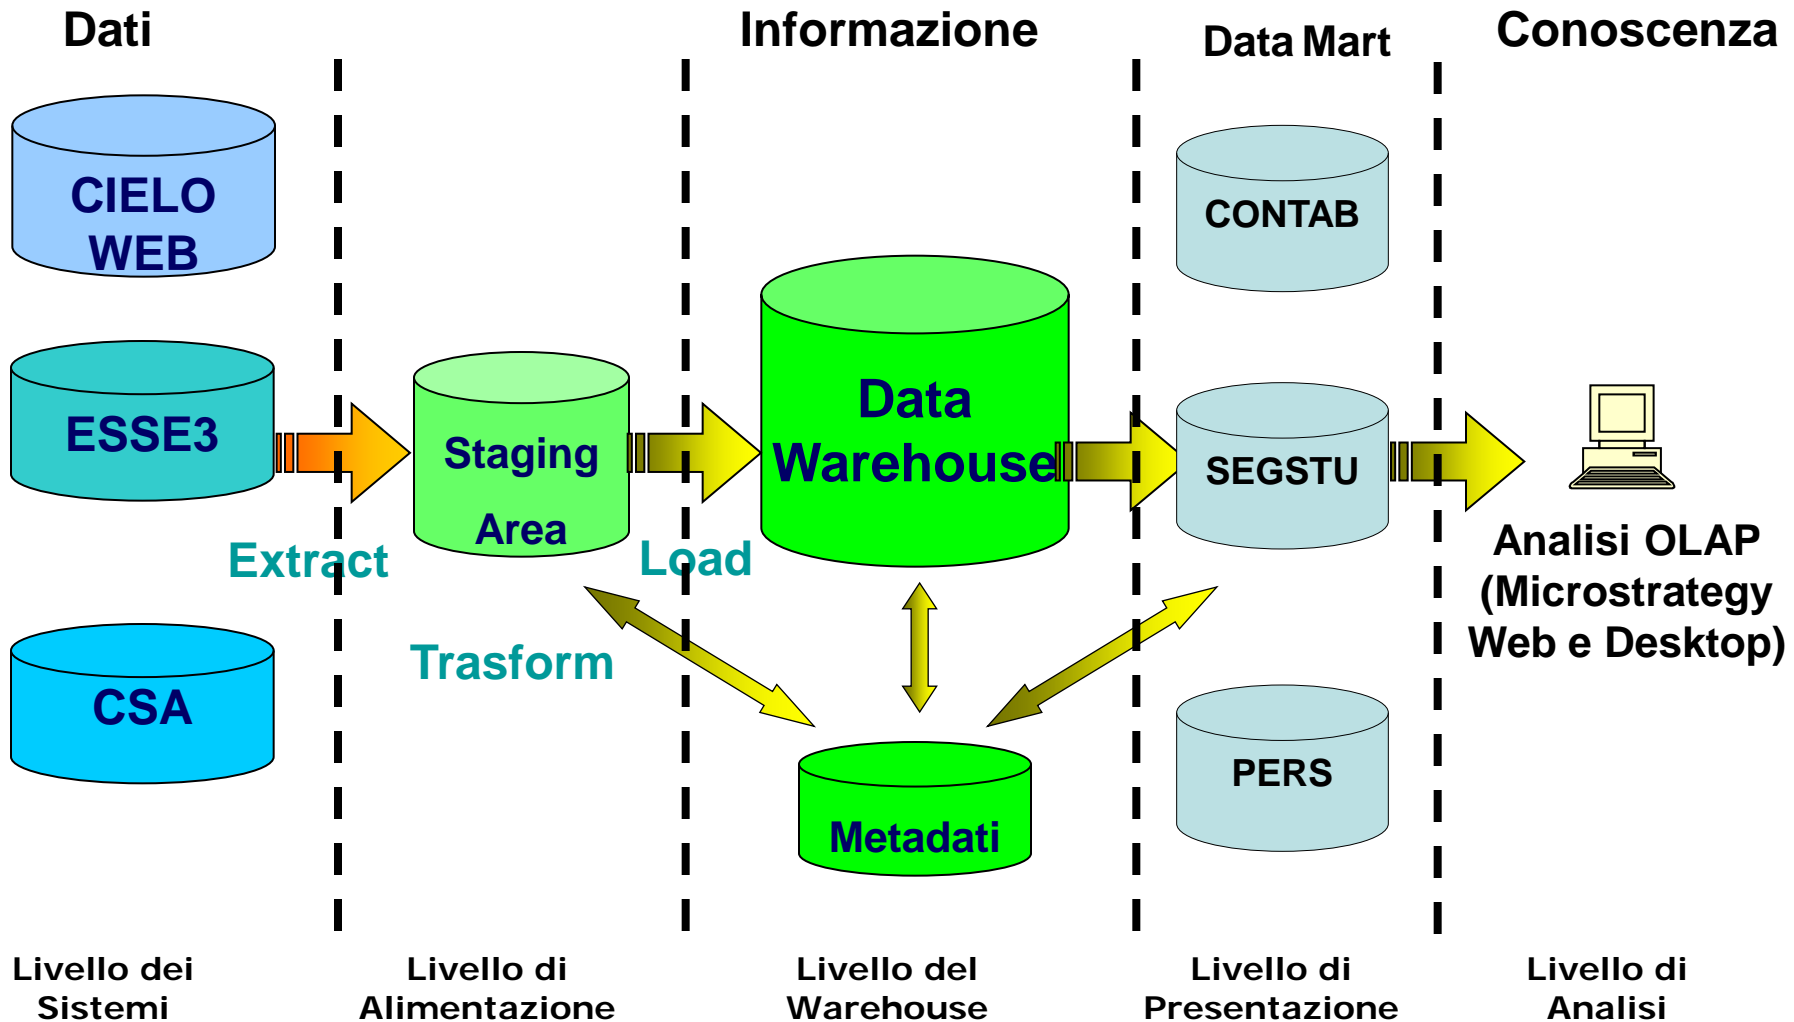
Dati

Informazione

Data Mart

Conoscenza

CIELO WEB

ESSE3

CSA

Staging Area

Data Warehouse

CONTAB

SEGSTU

PERS

Metadati

Extract

Load

Trasform

Analisi OLAP (Microstrategy Web e Desktop)

Livello dei Sistemi

Livello di Alimentazione

Livello del Warehouse

Livello di Presentazione

Livello di Analisi